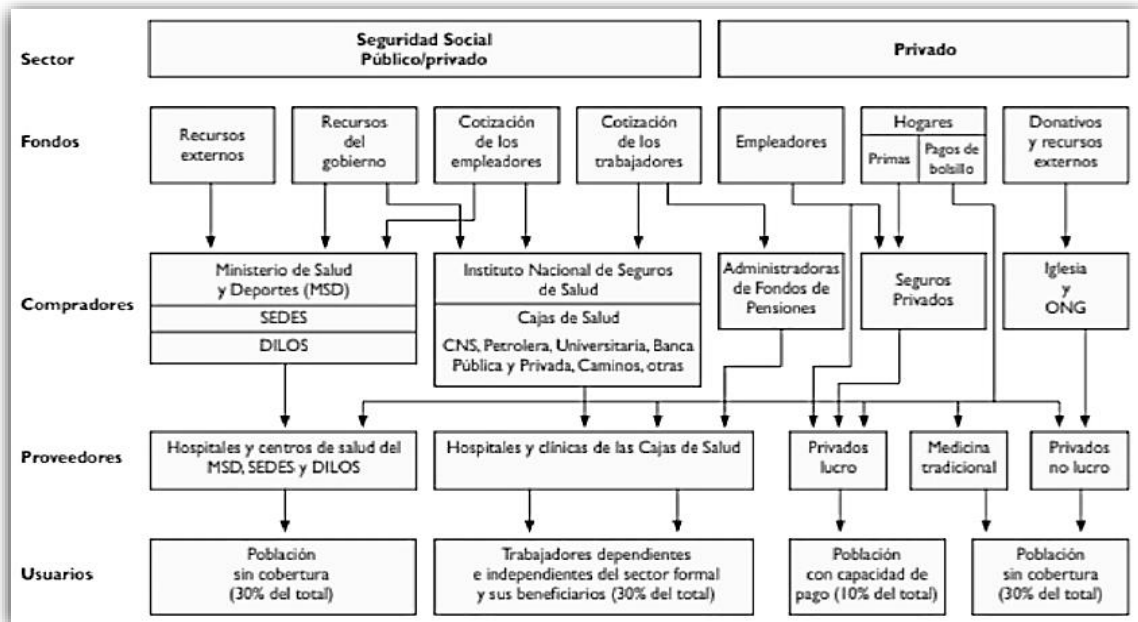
Sector

Seguridad Social
Público/privado

Privado

Fondos

Recursos externos

Recursos del gobierno

Cotización de los empleadores

Cotización de los trabajadores

Empleadores

Hogares

Primas

Pagos de bolsillo

Donativos y recursos externos

Compradores

Ministerio de Salud y Deportes (MSD)

SEDES

DILOS

Instituto Nacional de Seguros de Salud

Cajas de Salud

CNS, Petrolera, Universitaria, Banca Pública y Privada, Caminos, otras

Administradoras de Fondos de Pensiones

Seguros Privados

Iglesia y ONG

Proveedores

Hospitales y centros de salud del MSD, SEDES y DILOS

Hospitales y clínicas de las Cajas de Salud

Privados lucro

Medicina tradicional

Privados no lucro

Usuarios

Población sin cobertura (30% del total)

Trabajadores dependientes e independientes del sector formal y sus beneficiarios (30% del total)

Población con capacidad de pago (10% del total)

Población sin cobertura (30% del total)